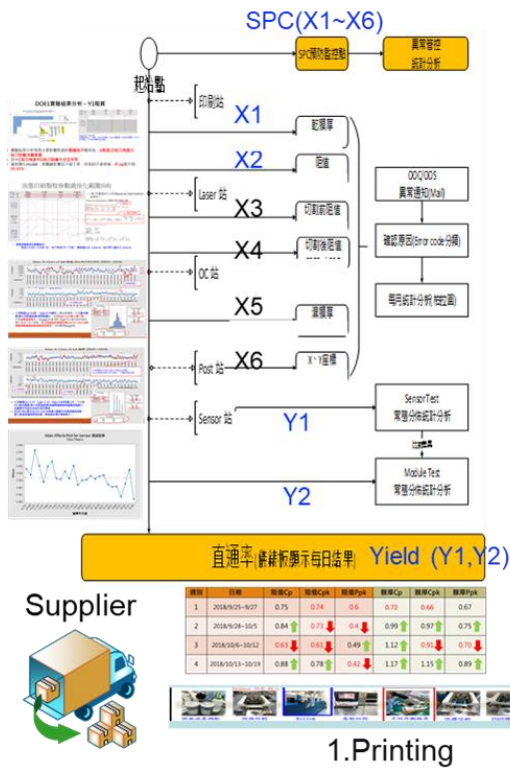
SPC(X1~X6)

SPC預防監控點

異常管控
統計分析

起始點

印刷站

X1

乾膜厚

X2

阻值

Laser 站

X3

切割前阻值

X4

切割後阻值

OC 站

X5

濕膜厚

Post 站

X6

X、Y座標

Sensor 站

Y1

Y2

ODQ/ODS
異常通知(Mail)

確認原因(Error code分類)

每月統計分析(柏拉圖)

SensorTest
常態分佈統計分析

Module Test
常態分佈統計分析

直通率(看板顯示每日結果)

Yield (Y1,Y2)

Supplier

| 週別 | 日期 | 阻值Cp | 阻值Cpk | 阻值Ppk | 膜厚Cp | 膜厚Cpk | 膜厚Ppk |
|---|---|---|---|---|---|---|---|
| 1 | 2018/9/25~9/27 | 0.75 | 0.74 | 0.6 | 0.72 | 0.66 | 0.67 |
| 2 | 2018/9/28~10/5 | 0.84 | 0.73 | 0.4 | 0.99 | 0.97 | 0.75 |
| 3 | 2018/10/6~10/12 | 0.63 | 0.61 | 0.49 | 1.12 | 0.91 | 0.70 |
| 4 | 2018/10/13~10/19 | 0.88 | 0.78 | 0.42 | 1.17 | 1.15 | 0.89 |

1.Printing